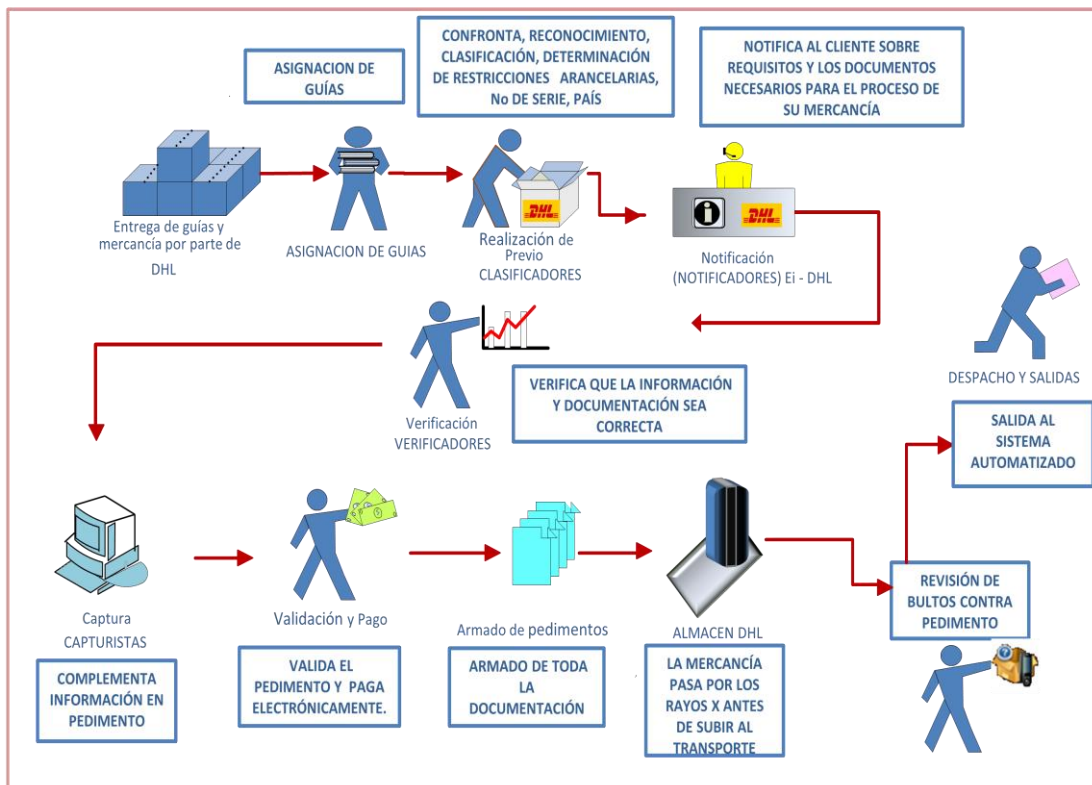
ASIGNACION DE GUÍAS

CONFRONTA, RECONOCIMIENTO, CLASIFICACIÓN, DETERMINACIÓN DE RESTRICCIONES ARANCELARIAS, No DE SERIE, PAÍS

NOTIFICA AL CLIENTE SOBRE REQUISITOS Y LOS DOCUMENTOS NECESARIOS PARA EL PROCESO DE SU MERCANCÍA

Entrega de guías y mercancía por parte de DHL

ASIGNACION DE GUIAS

DHL

Realización de Previo CLASIFICADORES

DHL

Notificación (NOTIFICADORES) Ei - DHL

DESPACHO Y SALIDAS

VERIFICA QUE LA INFORMACIÓN Y DOCUMENTACIÓN SEA CORRECTA

Verificación VERIFICADORES

SALIDA AL SISTEMA AUTOMATIZADO

Captura CAPTURISTAS

Validación y Pago

Armado de pedimentos

ALMACEN DHL

REVISIÓN DE BULTOS CONTRA PEDIMENTO

COMPLEMENTA INFORMACIÓN EN PEDIMENTO

VALIDA EL PEDIMENTO Y PAGA ELECTRÓNICAMENTE.

ARMADO DE TODA LA DOCUMENTACIÓN

LA MERCANCÍA PASA POR LOS RAYOS X ANTES DE SUBIR AL TRANSPORTE